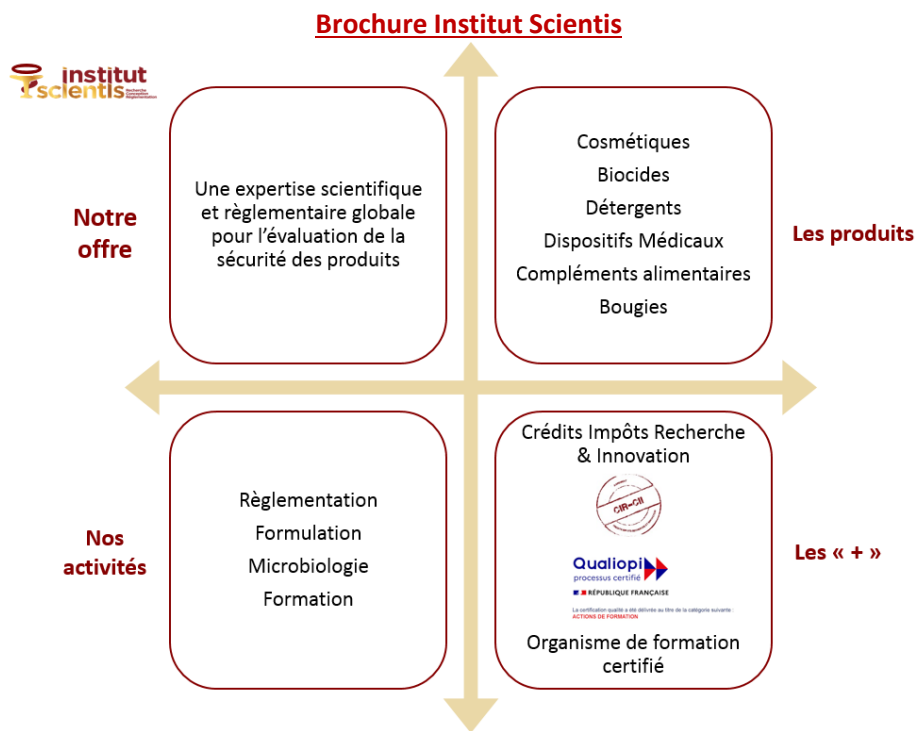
Brochure Institut Scientis

institut scientis
Recherche
Conception
Réglementation

Notre offre

Une expertise scientifique et règlementaire globale pour l'évaluation de la sécurité des produits

Cosmétiques
Biocides
Détergents
Dispositifs Médicaux
Compléments alimentaires
Bougies

Les produits

Nos activités

Règlementation
Formulation
Microbiologie
Formation

Crédits Impôts Recherche & Innovation

CIR-CII

Qualiopi
processus certifié
RÉPUBLIQUE FRANÇAISE
La certification qualité a été délivrée au titre de la catégorie suivante :
ACTIONS DE FORMATION

Organisme de formation certifié

Les « + »